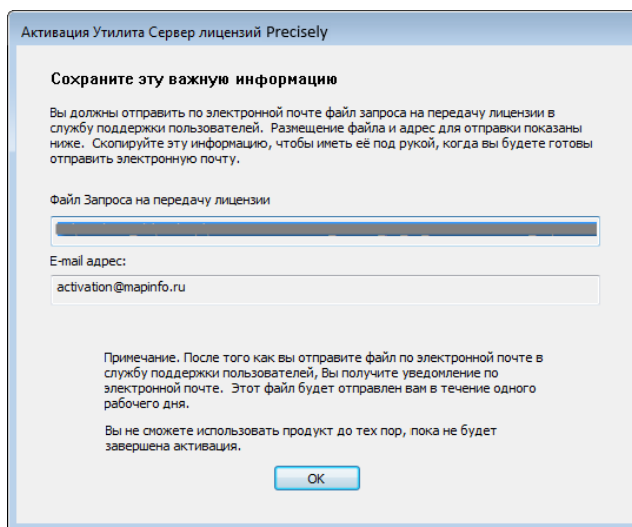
Активация Утилита Сервер лицензий Precisely

Сохраните эту важную информацию

Вы должны отправить по электронной почте файл запроса на передачу лицензии в службу поддержки пользователей. Размещение файла и адрес для отправки показаны ниже. Скопируйте эту информацию, чтобы иметь её под рукой, когда вы будете готовы отправить электронную почту.

Файл Запроса на передачу лицензии

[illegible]

E-mail адрес:

activation@mapinfo.ru

Примечание. После того как вы отправите файл по электронной почте в службу поддержки пользователей, Вы получите уведомление по электронной почте. Этот файл будет отправлен вам в течение одного рабочего дня.

Вы не сможете использовать продукт до тех пор, пока не будет завершена активация.

OK